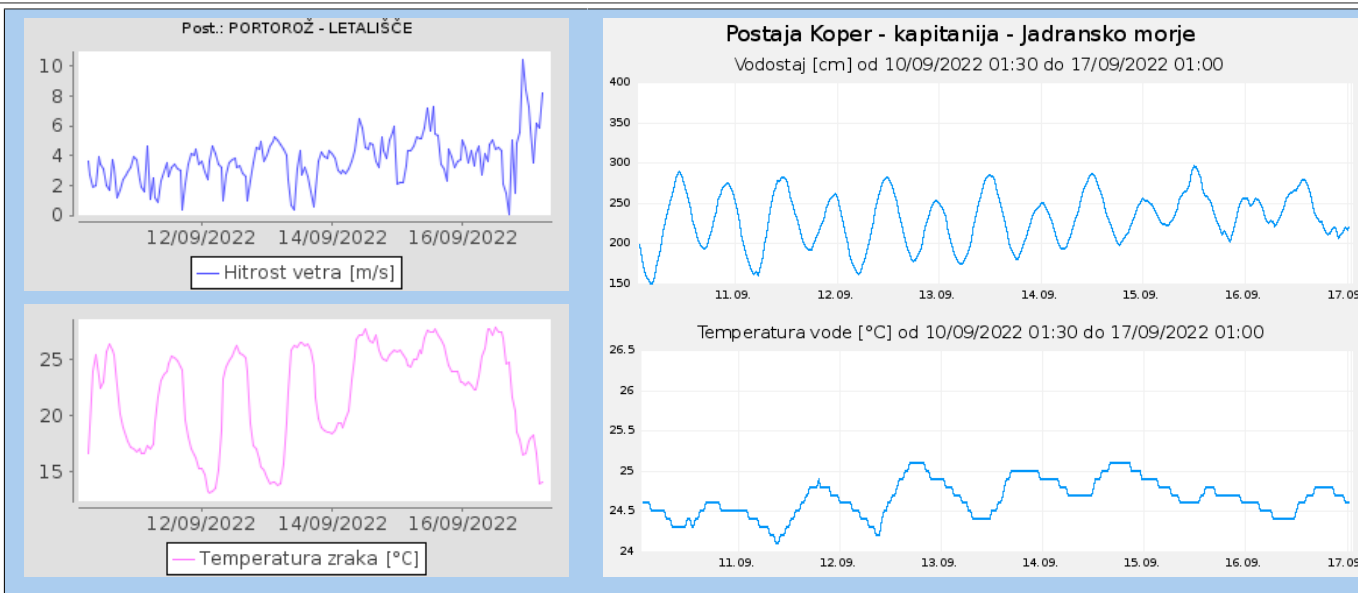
Post.: PORTOROŽ - LETALIŠČE

10
8
6
4
2
0

12/09/2022 14/09/2022 16/09/2022

Hitrost vetra [m/s]

25
20
15

12/09/2022 14/09/2022 16/09/2022

Temperatura zraka [°C]

Postaja Koper - kapitanija - Jadransko morje

Vodostaj [cm] od 10/09/2022 01:30 do 17/09/2022 01:00

400
350
300
250
200
150

11. 09. 12. 09. 13. 09. 14. 09. 15. 09. 16. 09. 17. 09.

Temperatura vode [°C] od 10/09/2022 01:30 do 17/09/2022 01:00

26.5
26
25.5
25
24.5
24

11. 09. 12. 09. 13. 09. 14. 09. 15. 09. 16. 09. 17. 09.